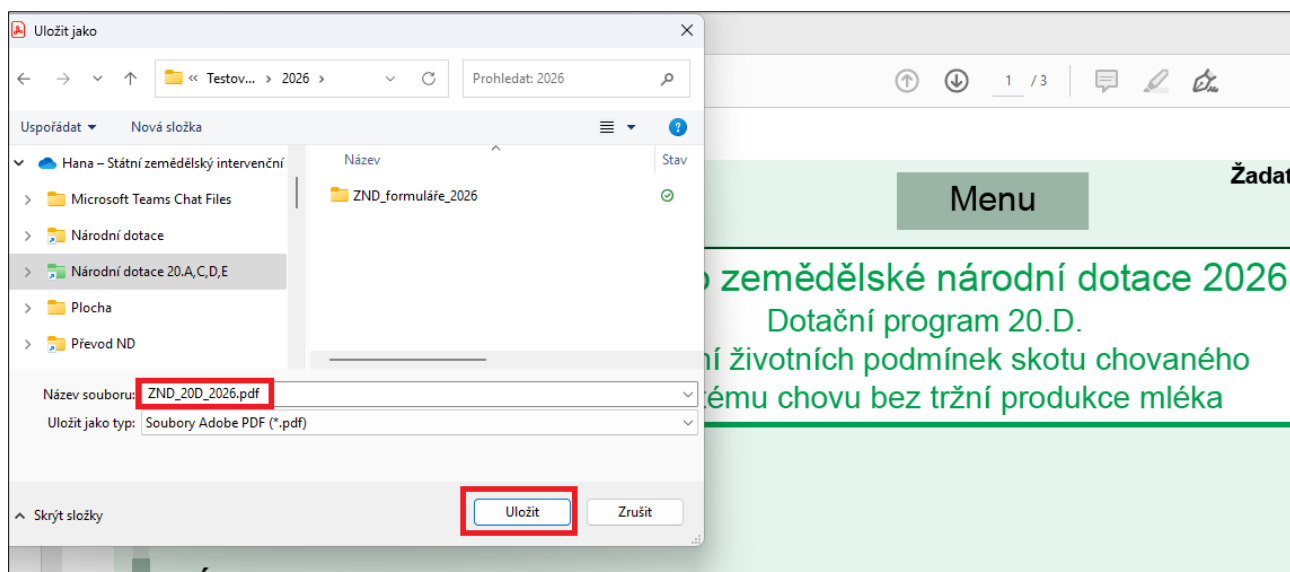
Uložit jako

« Testov... › 2026 ›

Prohledat: 2026

Uspořádat ▾ Nová složka

Hana – Státní zemědělský intervenční

Microsoft Teams Chat Files

Národní dotace

Národní dotace 20.A,C,D,E

Plocha

Převod ND

Název

Stav

ZND_formuláře_2026

Název souboru: ZND_20D_2026.pdf

Uložit jako typ: Soubory Adobe PDF (*.pdf)

Skrýt složky

Uložit

Zrušit

1 / 3

Žadat

Menu

o zemědělské národní dotace 2026

Dotační program 20.D.

ní životních podmínek skotu chovaného

tému chovu bez tržní produkce mléka